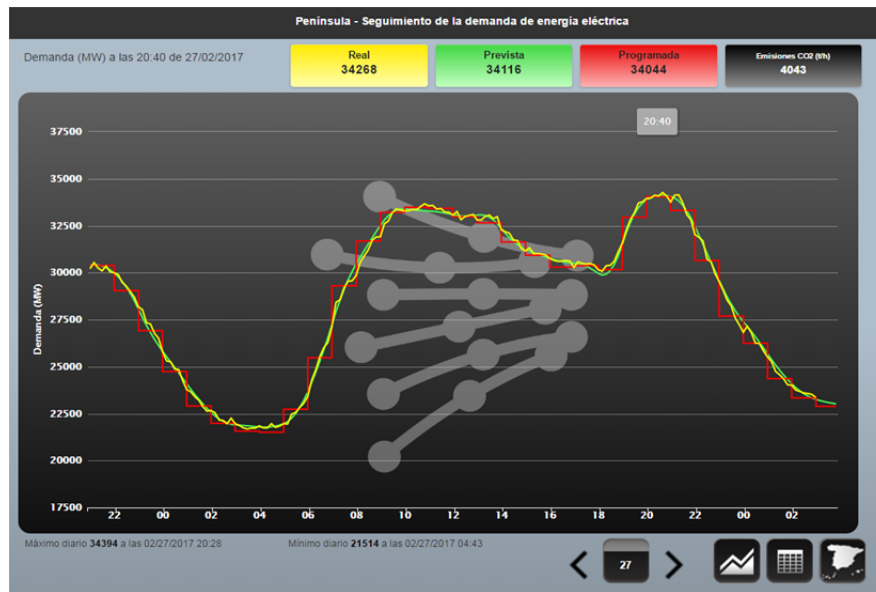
Península - Seguimiento de la demanda de energía eléctrica

Demanda (MW) a las 20:40 de 27/02/2017

Real
34268

Prevista
34116

Programada
34044

Emisiones CO2 (t/h)
4043

20:40

Demanda (MW)

37500
35000
32500
30000
27500
25000
22500
20000
17500

22 00 02 04 06 08 10 12 14 16 18 20 22 00 02

Máximo diario 34394 a las 02/27/2017 20:28

Mínimo diario 21514 a las 02/27/2017 04:43

27